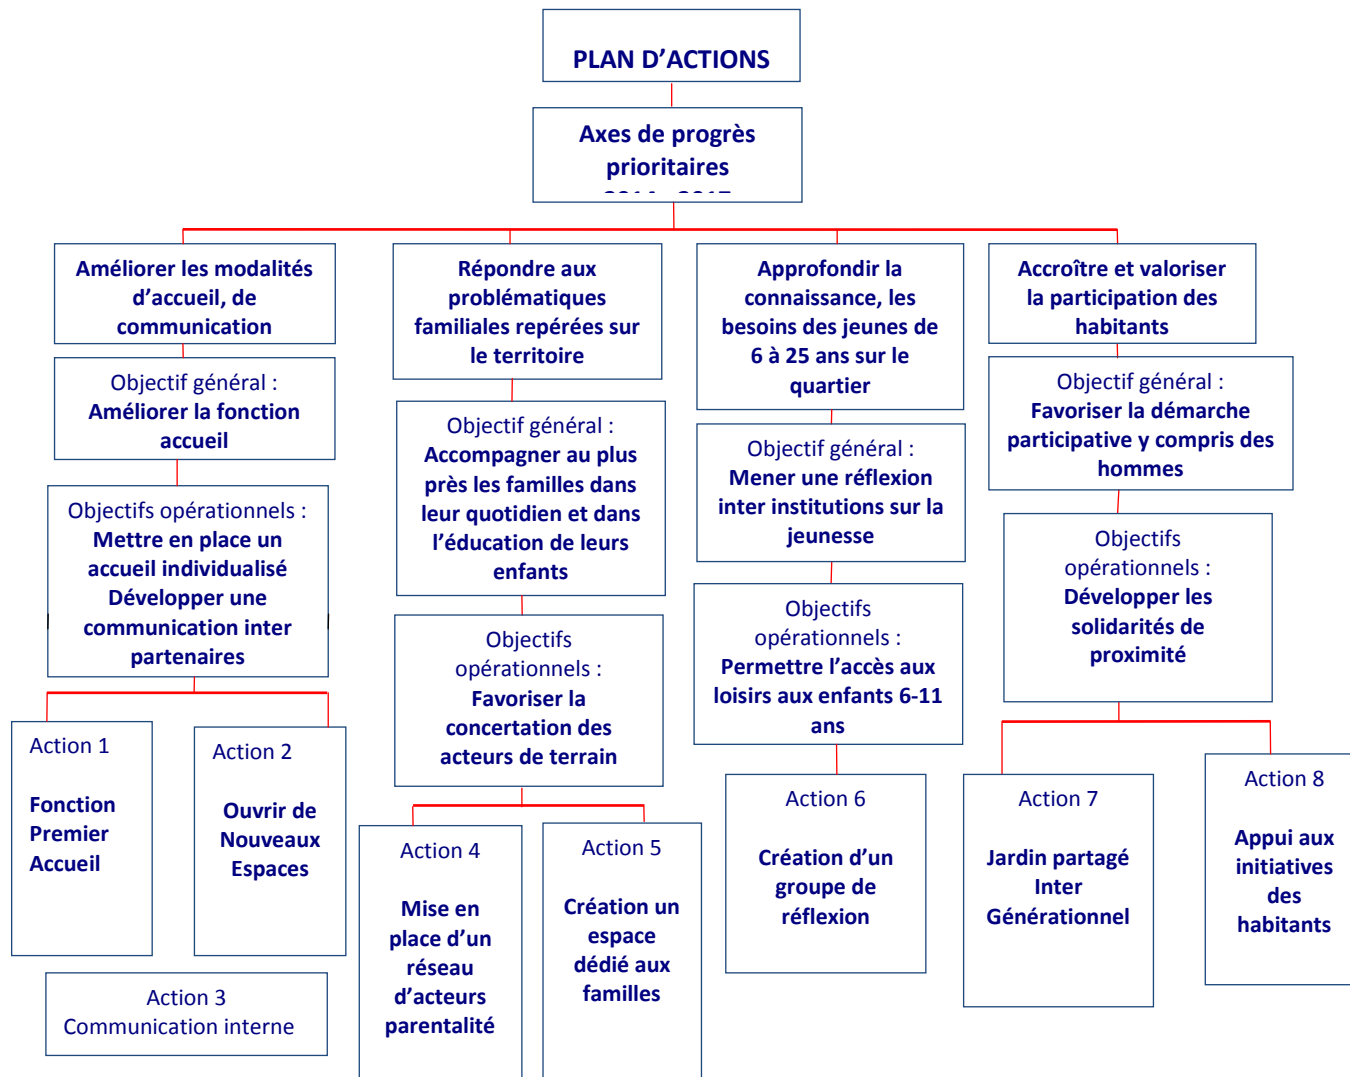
PLAN D'ACTIONS

Axes de progrès prioritaires
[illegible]

Améliorer les modalités d'accueil, de communication

Objectif général :
Améliorer la fonction accueil

Objectifs opérationnels :
Mettre en place un accueil individualisé
Développer une communication inter partenaires

Action 1
Fonction Premier Accueil

Action 2
Ouvrir de Nouveaux Espaces

Action 3
Communication interne

Répondre aux problématiques familiales repérées sur le territoire

Objectif général :
Accompagner au plus près les familles dans leur quotidien et dans l'éducation de leurs enfants

Objectifs opérationnels :
Favoriser la concertation des acteurs de terrain

Action 4
Mise en place d'un réseau d'acteurs parentalité

Action 5
Création un espace dédié aux familles

Approfondir la connaissance, les besoins des jeunes de 6 à 25 ans sur le quartier

Objectif général :
Mener une réflexion inter institutions sur la jeunesse

Objectifs opérationnels :
Permettre l'accès aux loisirs aux enfants 6-11 ans

Action 6
Création d'un groupe de réflexion

Accroître et valoriser la participation des habitants

Objectif général :
Favoriser la démarche participative y compris des hommes

Objectifs opérationnels :
Développer les solidarités de proximité

Action 7
Jardin partagé Inter Générationnel

Action 8
Appui aux initiatives des habitants